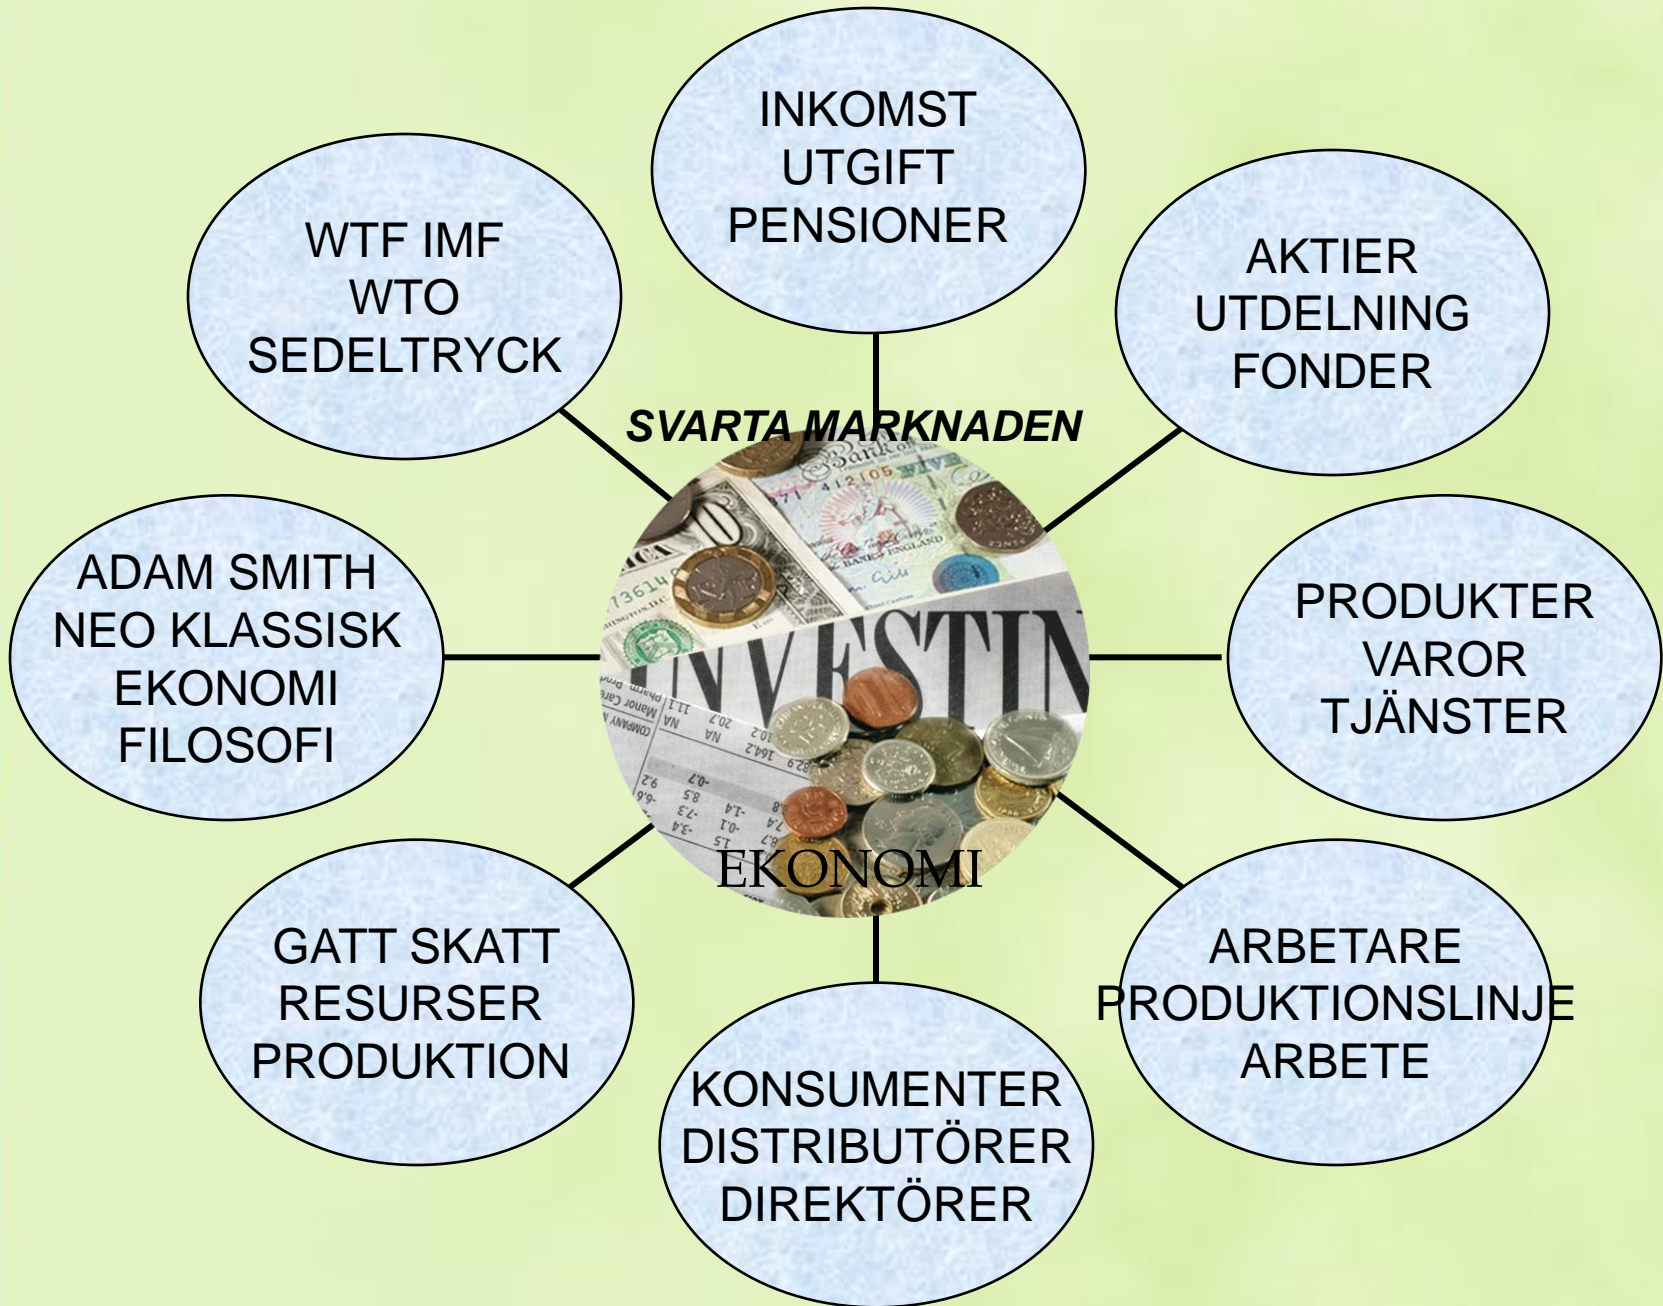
INKOMST
UTGIFT
PENSIONER

WTF IMF
WTO
SEDELTRYCK

AKTIER
UTDELNING
FONDER

SVARTA MARKNADEN

ADAM SMITH
NEO KLASSISK
EKONOMI
FILOSOFI

INVESTIN

PRODUKTER
VAROR
TJÄNSTER

EKONOMI

GATT SKATT
RESURSER
PRODUKTION

ARBETARE
PRODUKTIONSLINJE
ARBETE

KONSUMENTER
DISTRIBUTÖRER
DIREKTÖRER